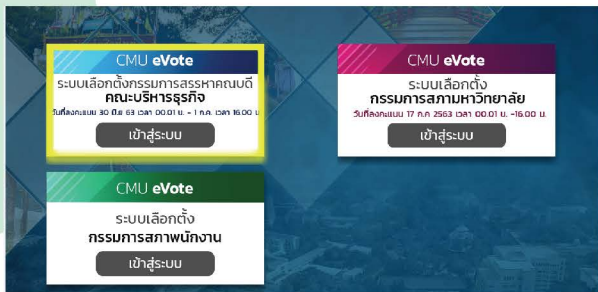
CMU eVote
ระบบเลือกตั้งกรรมการสรรหาคณบดี
คณะบริหารธุรกิจ
วันที่ลงคะแนน 30 มิ.ย. 63 เวลา 00.01 น. - 1 ก.ค. เวลา 16.00 น.
เข้าสู่ระบบ

CMU eVote
ระบบเลือกตั้ง
กรรมการสภามหาวิทยาลัย
วันที่ลงคะแนน 17 ก.ค. 2563 เวลา 00.01 น. -16.00 น.
เข้าสู่ระบบ

CMU eVote
ระบบเลือกตั้ง
กรรมการสภาพนักงาน
เข้าสู่ระบบ